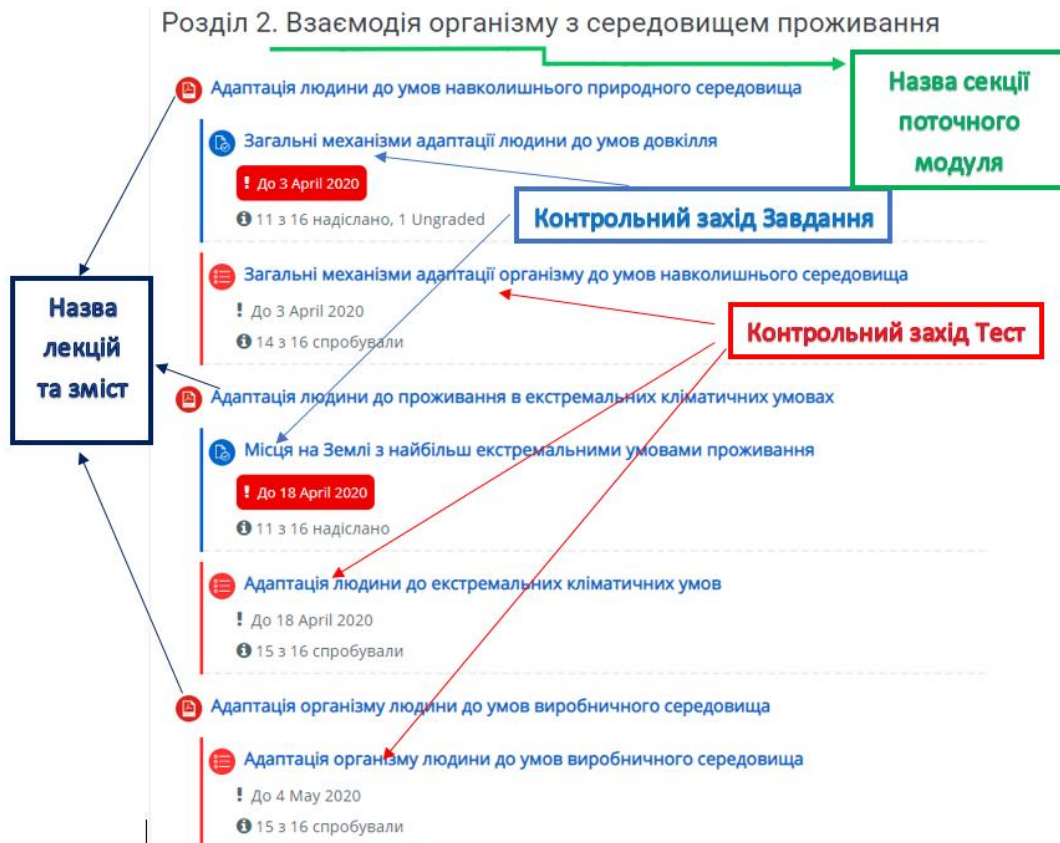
Розділ 2. Взаємодія організму з середовищем проживання

Назва секції поточного модуля

Адаптація людини до умов навколишнього природного середовища

Загальні механізми адаптації людини до умов довкілля

! До 3 April 2020

11 з 16 надіслано, 1 Ungraded

Контрольний захід Завдання

Загальні механізми адаптації організму до умов навколишнього середовища

! До 3 April 2020

14 з 16 спробували

Контрольний захід Тест

Назва лекцій та зміст

Адаптація людини до проживання в екстремальних кліматичних умовах

Місця на Землі з найбільш екстремальними умовами проживання

! До 18 April 2020

11 з 16 надіслано

Адаптація людини до екстремальних кліматичних умов

! До 18 April 2020

15 з 16 спробували

Адаптація організму людини до умов виробничого середовища

Адаптація організму людини до умов виробничого середовища

! До 4 May 2020

15 з 16 спробували